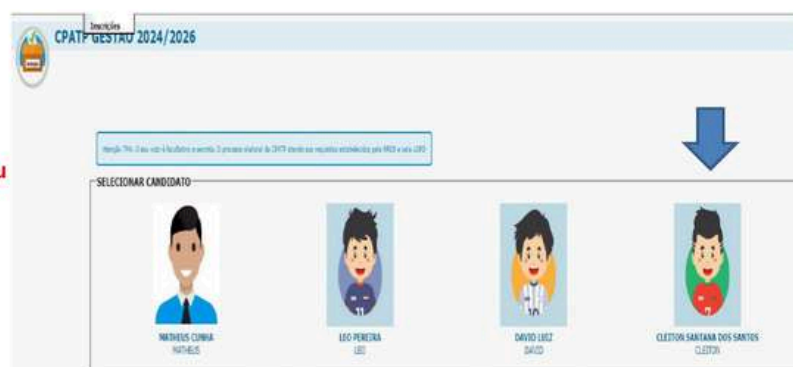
Inscrições

CPATP GESTÃO 2024/2026

u

Atenção TPA: O seu voto é facultativo e secreto. O processo eleitoral da CPATP atende aos requisitos estabelecidos pela NR05 e seu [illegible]

SELECIONAR CANDIDATO

MATHEUS CUNHA
MATHEUS

LEO PEREIRA
LEO

DAVID LUIZ
DAVID

CLEITON SANTANA DOS SANTOS
CLEITON